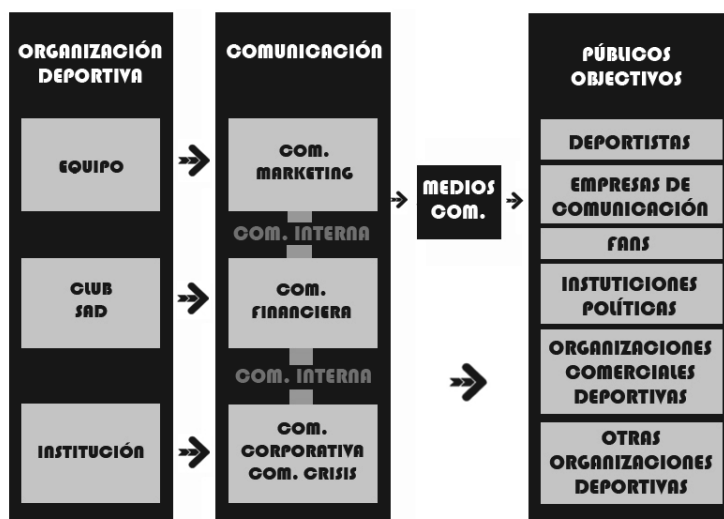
ORGANIZACIÓN DEPORTIVA

EQUIPO

CLUB SAD

INSTITUCIÓN

COMUNICACIÓN

COM. MARKETING

COM. INTERNA

COM. FINANCIERA

COM. INTERNA

COM. CORPORATIVA COM. CRISIS

MEDIOS COM.

PÚBLICOS OBJECTIVOS

DEPORTISTAS

EMPRESAS DE COMUNICACIÓN

FANS

INSTUTICIONES POLÍTICAS

ORGANIZACIONES COMERCIALES DEPORTIVAS

OTRAS ORGANIZACIONES DEPORTIVAS